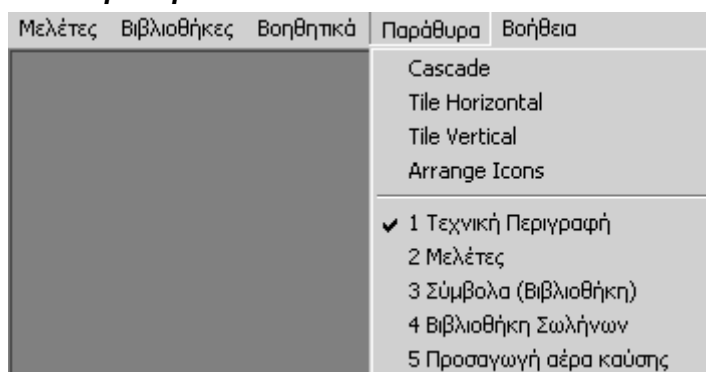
Μελέτες Βιβλιοθήκες Βοηθητικά Παράθυρα Βοήθεια

Cascade
Tile Horizontal
Tile Vertical
Arrange Icons

✔ 1 Τεχνική Περιγραφή
2 Μελέτες
3 Σύμβολα (Βιβλιοθήκη)
4 Βιβλιοθήκη Σωλήνων
5 Προσαγωγή αέρα καύσης